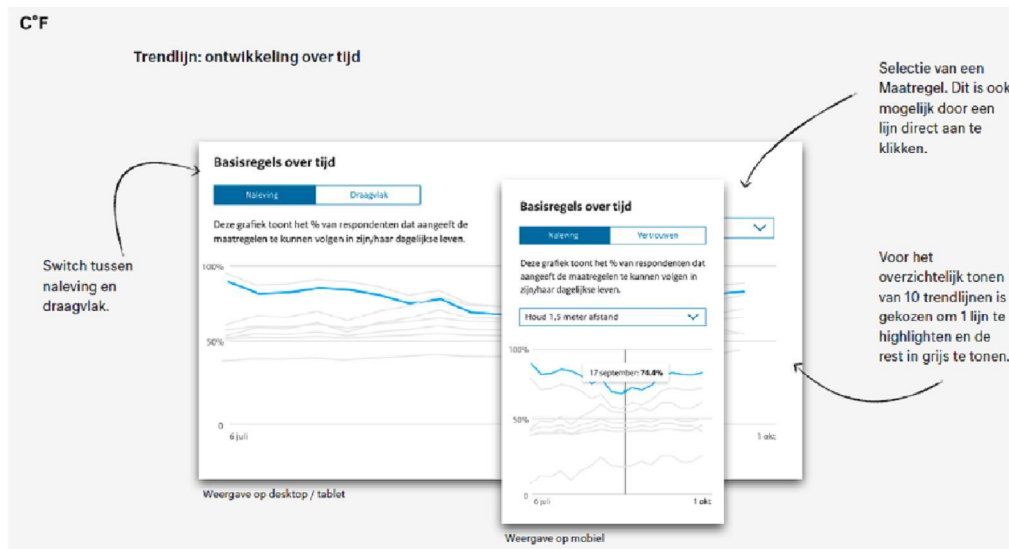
C°F

Trendlijn: ontwikkeling over tijd

Selectie van een Maatregel. Dit is ook mogelijk door een lijn direct aan te klikken.

Switch tussen naleving en draagvlak.

Voor het overzichtelijk tonen van 10 trendlijnen is gekozen om 1 lijn te highlighten en de rest in grijs te tonen.

Basisregels over tijd

Naleving | Draagvlak

Deze grafiek toont het % van respondenten dat aangeeft de maatregelen te kunnen volgen in zijn/haar dagelijkse leven.

100%

50%

0

6 juli

1 okt

Weergave op desktop / tablet

Basisregels over tijd

Naleving | Vertrouwen

Deze grafiek toont het % van respondenten dat aangeeft de maatregelen te kunnen volgen in zijn/haar dagelijkse leven.

Houd 1,5 meter afstand

100%

17 september: 74.4%

50%

0

6 juli

1 okt

Weergave op mobiel